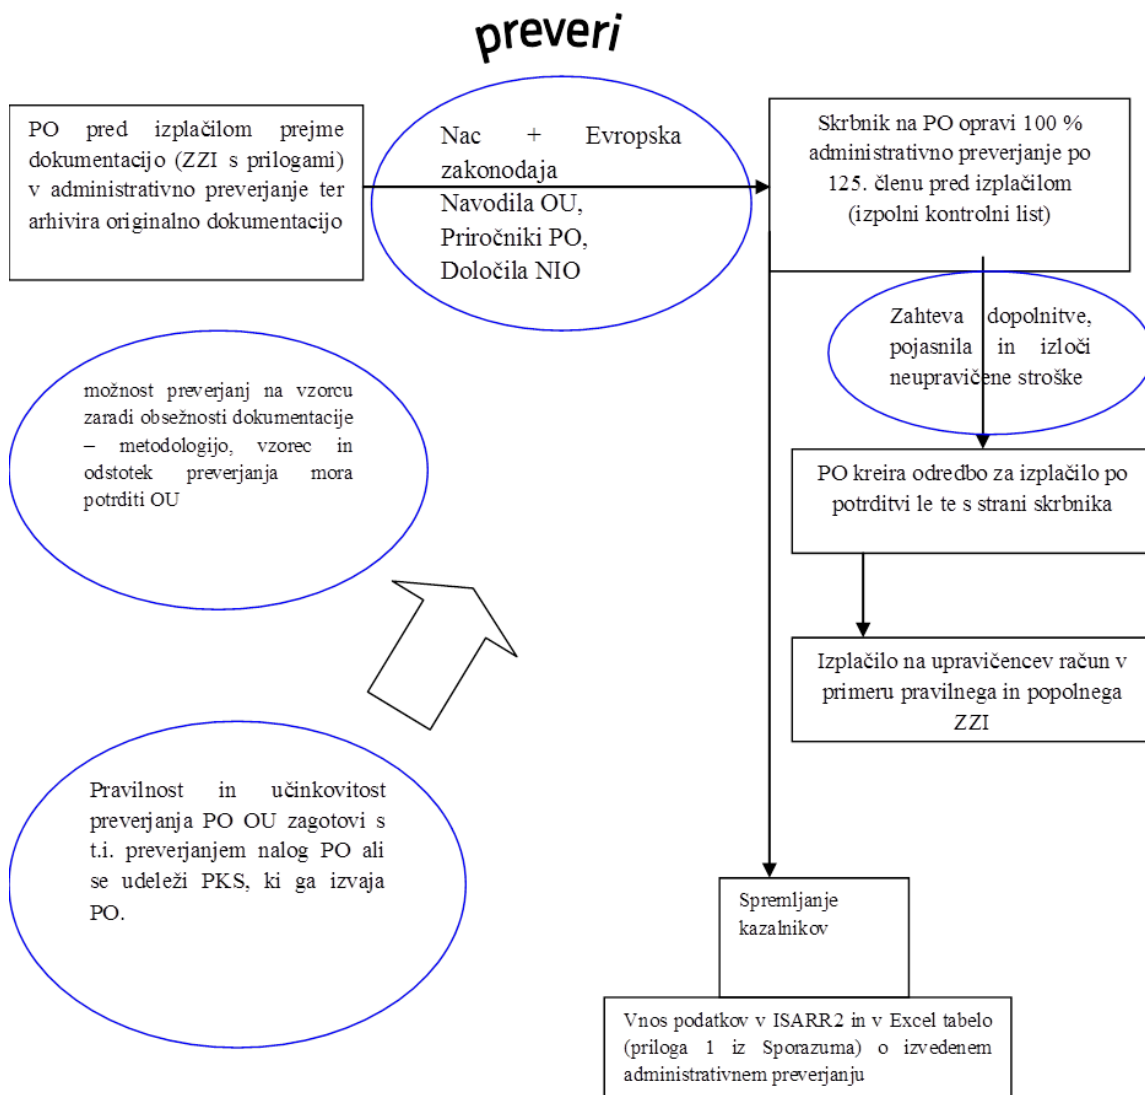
preveri

PO pred izplačilom prejme dokumentacijo (ZZI s prilogami) v administrativno preverjanje ter arhivira originalno dokumentacijo

Nac + Evropska zakonodaja
Navodila OU,
Priročniki PO,
Določila NIO

Skrbnik na PO opravi 100 % administrativno preverjanje po 125. členu pred izplačilom (izpolni kontrolni list)

Zahteva dopolnitve, pojasnila in izloči neupravičene stroške

možnost preverjanj na vzorcu zaradi obsežnosti dokumentacije – metodologijo, vzorec in odstotek preverjanja mora potrditi OU

PO kreira odredbo za izplačilo po potrditvi le te s strani skrbnika

Izplačilo na upravičencev račun v primeru pravilnega in popolnega ZZI

Pravilnost in učinkovitost preverjanja PO OU zagotovi s t.i. preverjanjem nalog PO ali se udeleži PKS, ki ga izvaja PO.

Spremljanje kazalnikov

Vnos podatkov v ISARR2 in v Excel tabelo (priloga 1 iz Sporazuma) o izvedenem administrativnem preverjanju